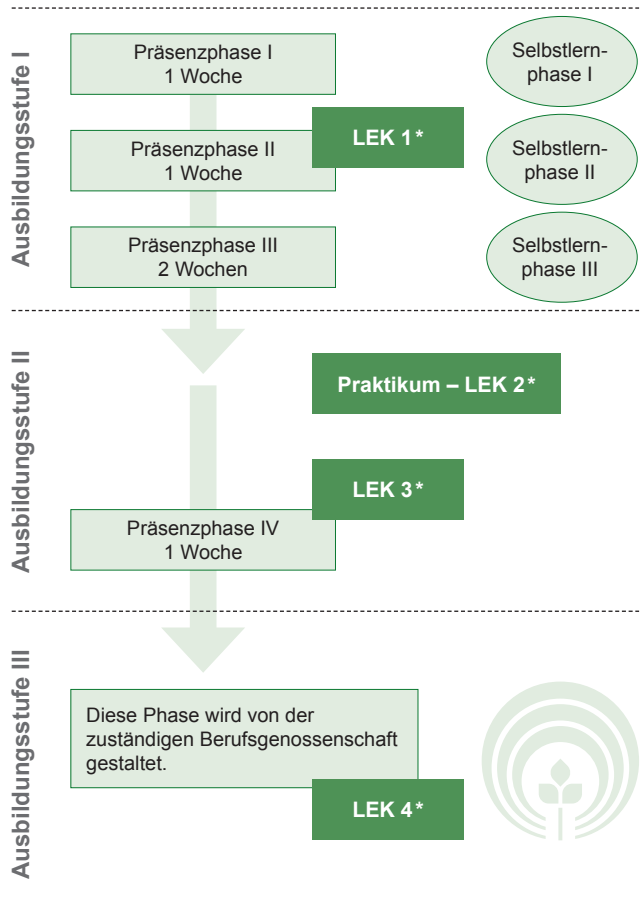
Ausbildungsstufe I

Präsenzphase I
1 Woche

Selbstlernphase I

LEK 1*

Präsenzphase II
1 Woche

Selbstlernphase II

Präsenzphase III
2 Wochen

Selbstlernphase III

Ausbildungsstufe II

Praktikum – LEK 2*

LEK 3*

Präsenzphase IV
1 Woche

Ausbildungsstufe III

Diese Phase wird von der zuständigen Berufsgenossenschaft gestaltet.

LEK 4*